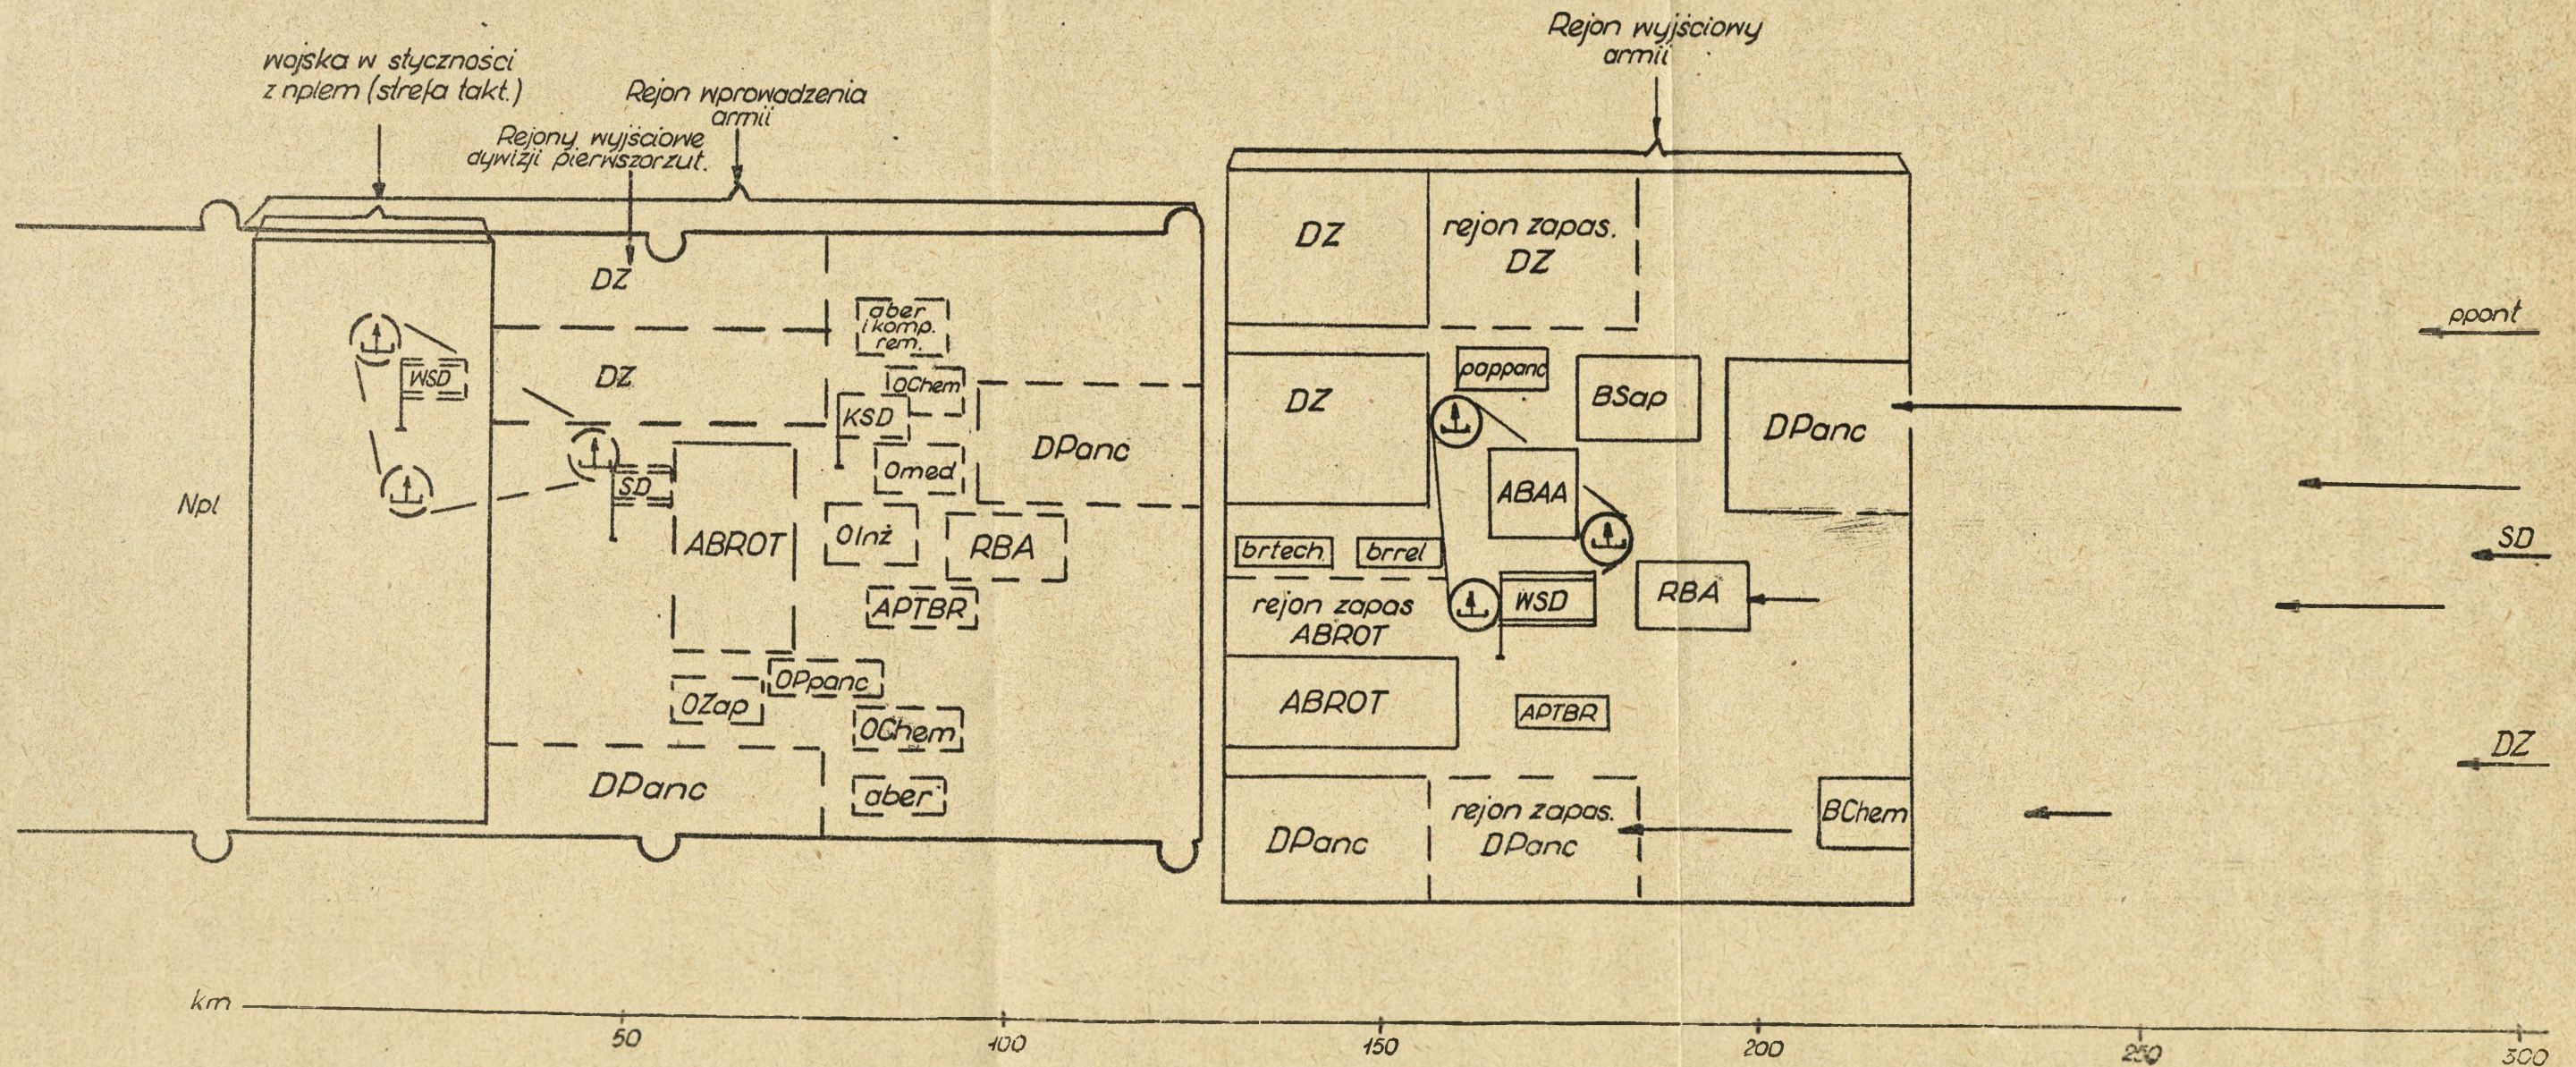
wojska w styczności z nplem (strefa takt.)

Rejon wprowadzenia armii

Rejony wyjściowe dywizji pierwszorzut.

Rejon wyjściowy armii

Npl

WSD

DZ

DZ

SD

ABROT

DPanc

aber i komp. rem.

OChem

KSD

Omed

DPanc

OInż

RBA

APTBR

OPpanc

OZap

OChem

aber

DZ

rejon zapas. DZ

DZ

poppanc

BSap

DPanc

ABAA

brtech.

brrel

WSD

RBA

rejon zapas ABROT

ABROT

APTBR

DPanc

rejon zapas. DPanc

BChem

ppont

SD

DZ

km

50

100

150

200

250

300